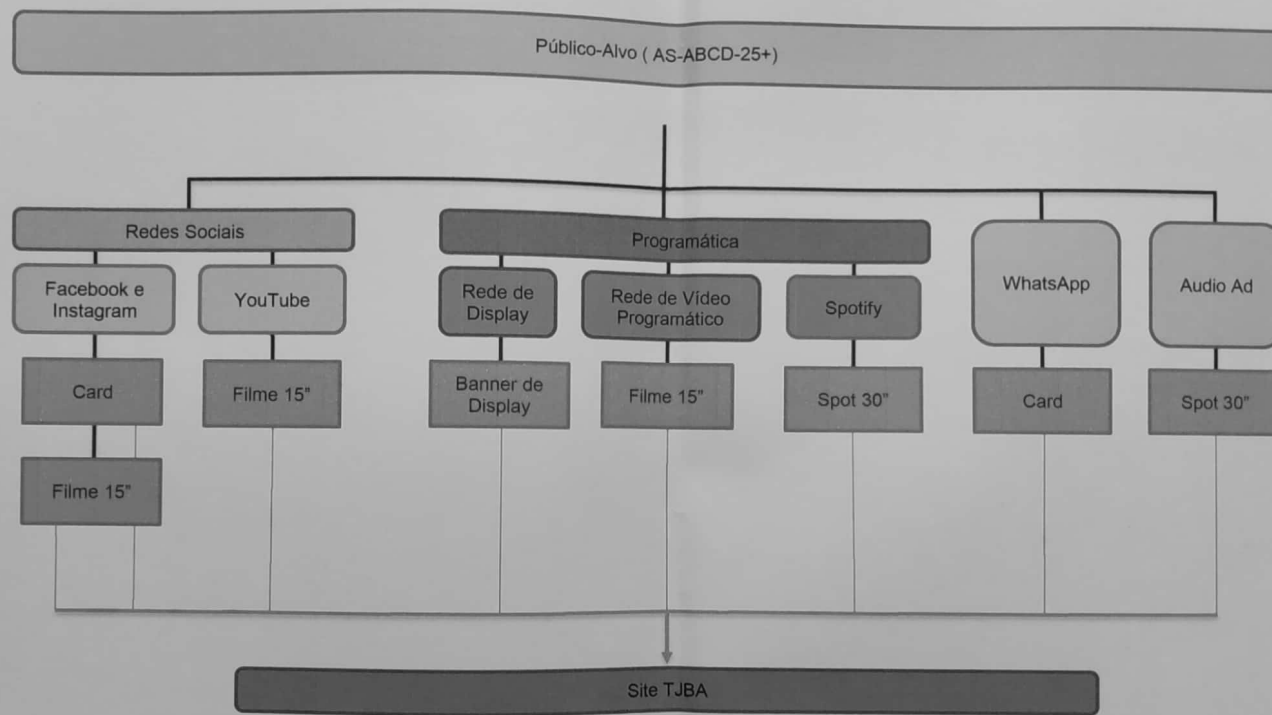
Público-Alvo ( AS-ABCD-25+)

Redes Sociais

Facebook e Instagram

Card

Filme 15"

YouTube

Filme 15"

Programática

Rede de Display

Banner de Display

Rede de Vídeo Programático

Filme 15"

Spotify

Spot 30"

WhatsApp

Card

Audio Ad

Spot 30"

Site TJBA